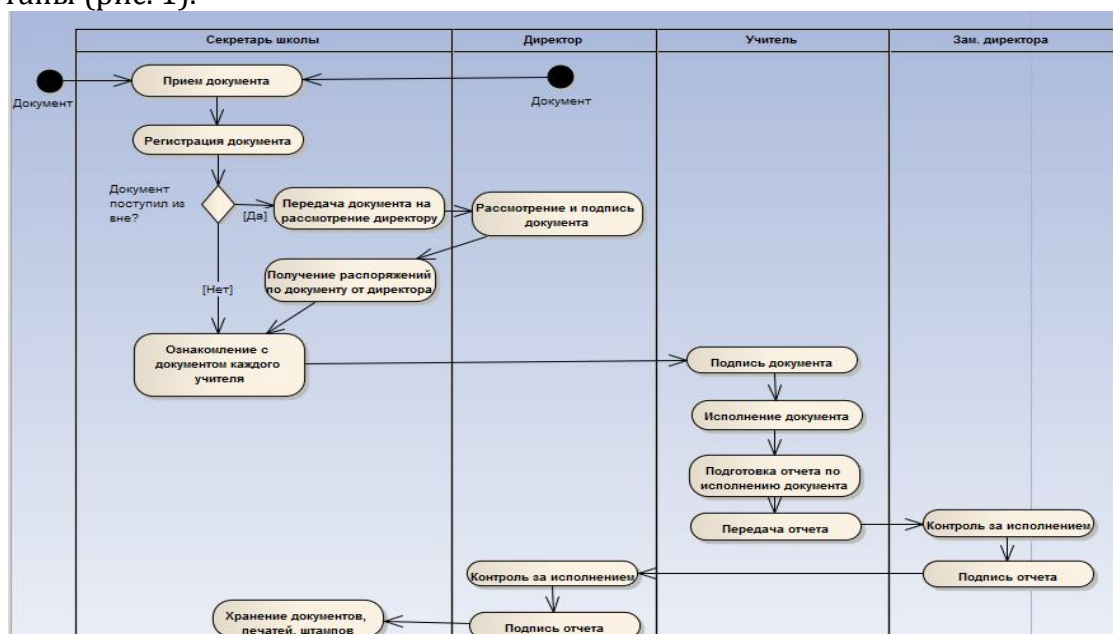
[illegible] (рис. 1).

Секретарь школы

Директор

Учитель

Зам. директора

Документ

Прием документа

Документ

Регистрация документа

Документ поступил из вне?

[Да]

Передача документа на рассмотрение директору

Рассмотрение и подпись документа

Получение распоряжений по документу от директора

[Нет]

Ознакомление с документом каждого учителя

Подпись документа

Исполнение документа

Подготовка отчета по исполнению документа

Передача отчета

Контроль за исполнением

Подпись отчета

Контроль за исполнением

Хранение документов, печатей, штампов

Подпись отчета